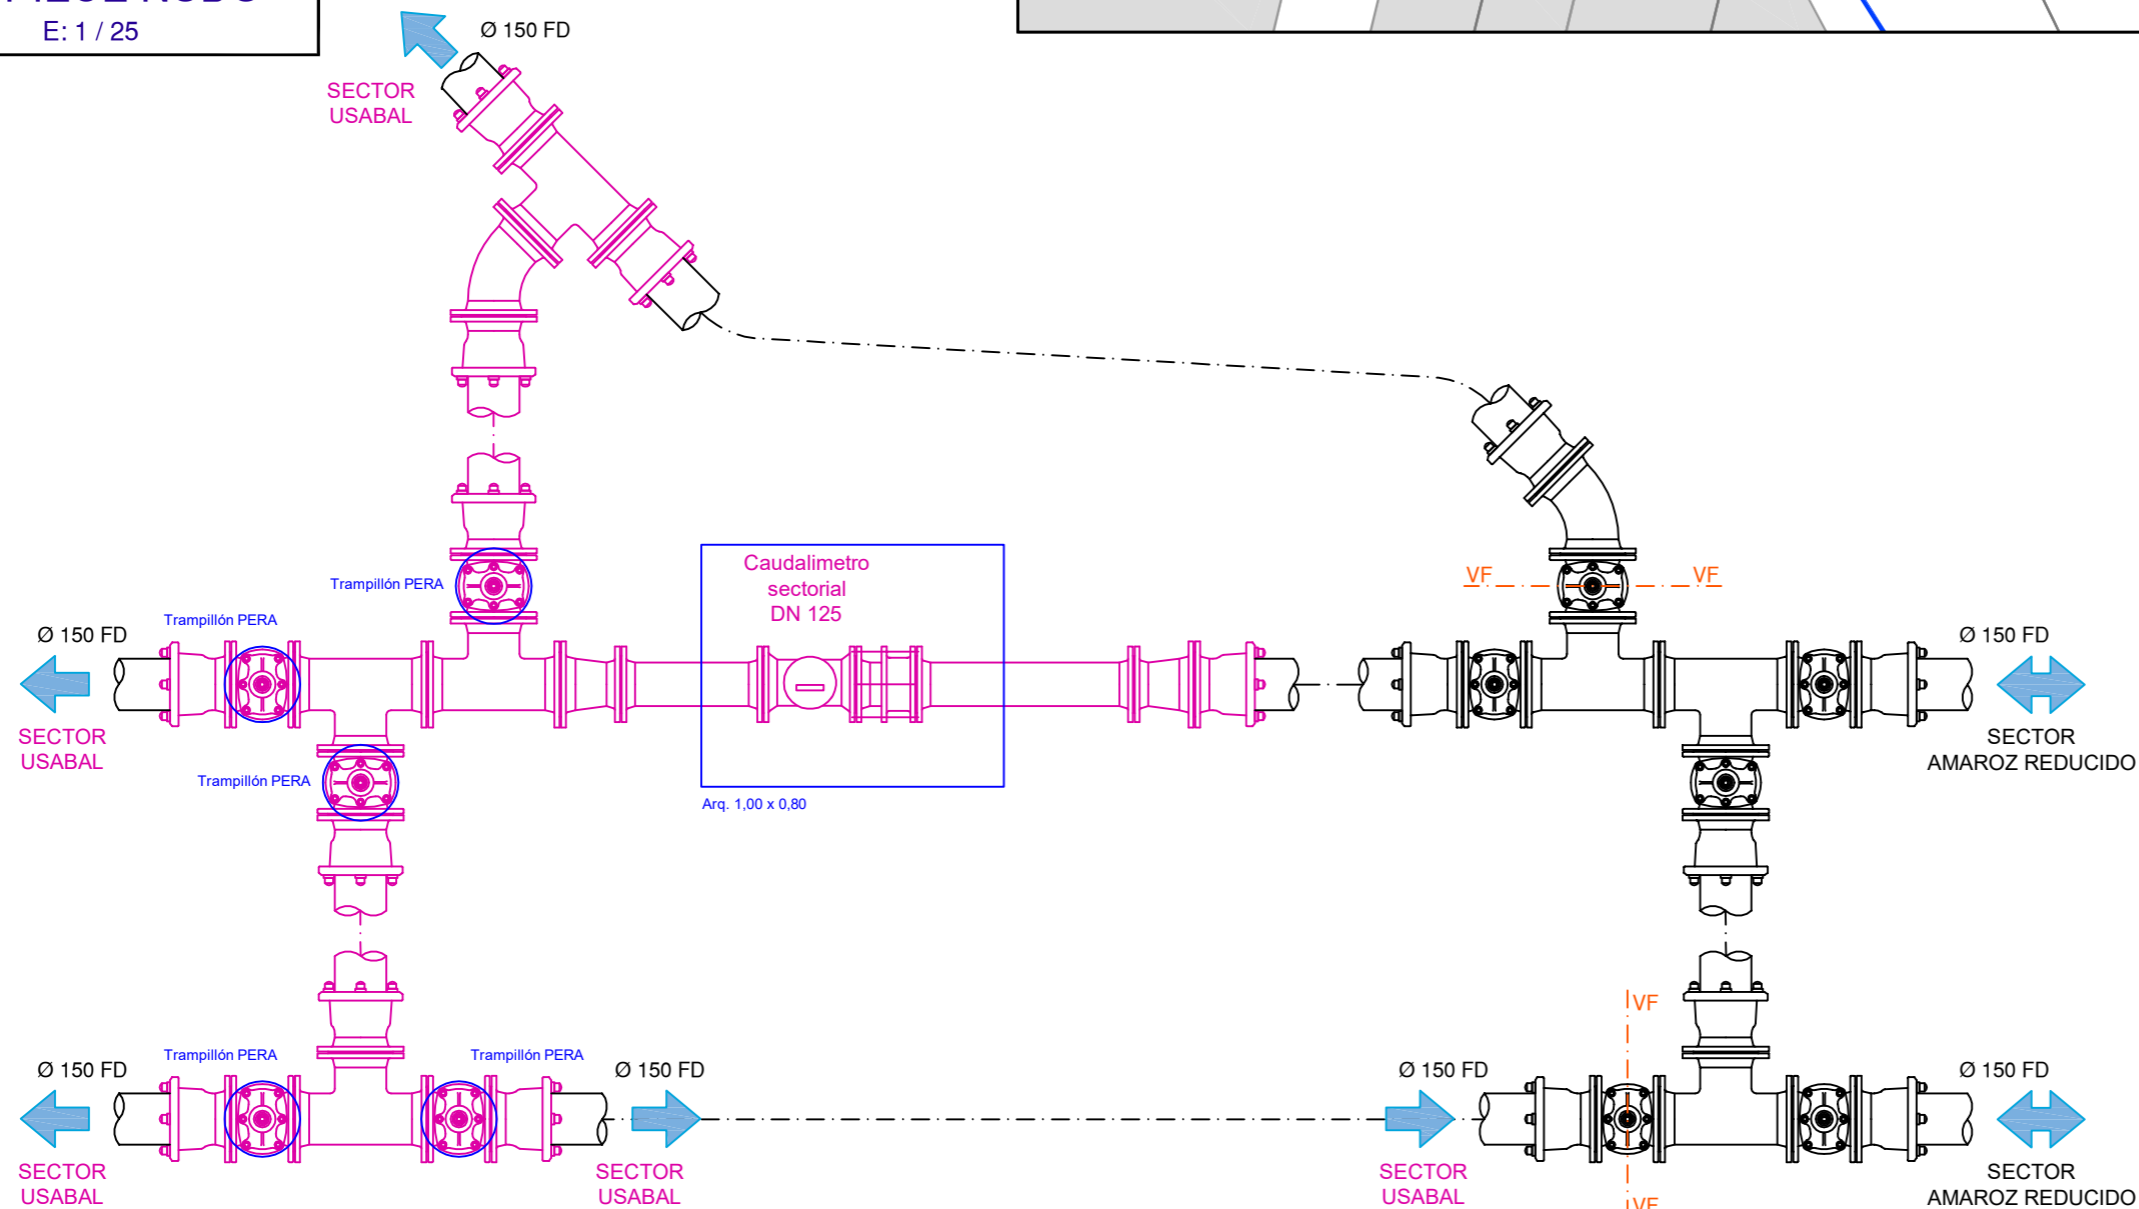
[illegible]
E: 1 / 25

Ø 150 FD
SECTOR USABAL

Trampillón PERA

Caudalimetro sectorial DN 125

VF
VF

Ø 150 FD
Trampillón PERA

Ø 150 FD

SECTOR USABAL

Trampillón PERA

Arq. 1,00 x 0,80

SECTOR AMAROZ REDUCIDO

VF

Ø 150 FD
Trampillón PERA
Trampillón PERA
Ø 150 FD
Ø 150 FD
Ø 150 FD

SECTOR USABAL
SECTOR USABAL
SECTOR USABAL
VF
SECTOR AMAROZ REDUCIDO